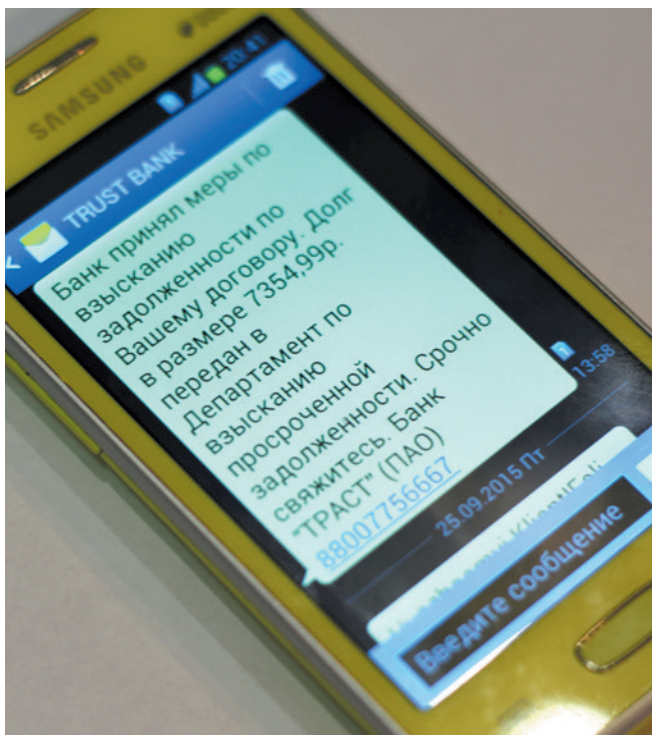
SAMSUNG

20:41

TRUST BANK

Банк принял меры по взысканию задолженности по Вашему договору. Долг в размере 7354,99р. передан в Департамент по взысканию просроченной задолженности. Срочно свяжитесь. Банк "ТРАСТ" (ПАО) 88007756667

13:58

25.09.2015 Пт

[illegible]

Введите сообщение